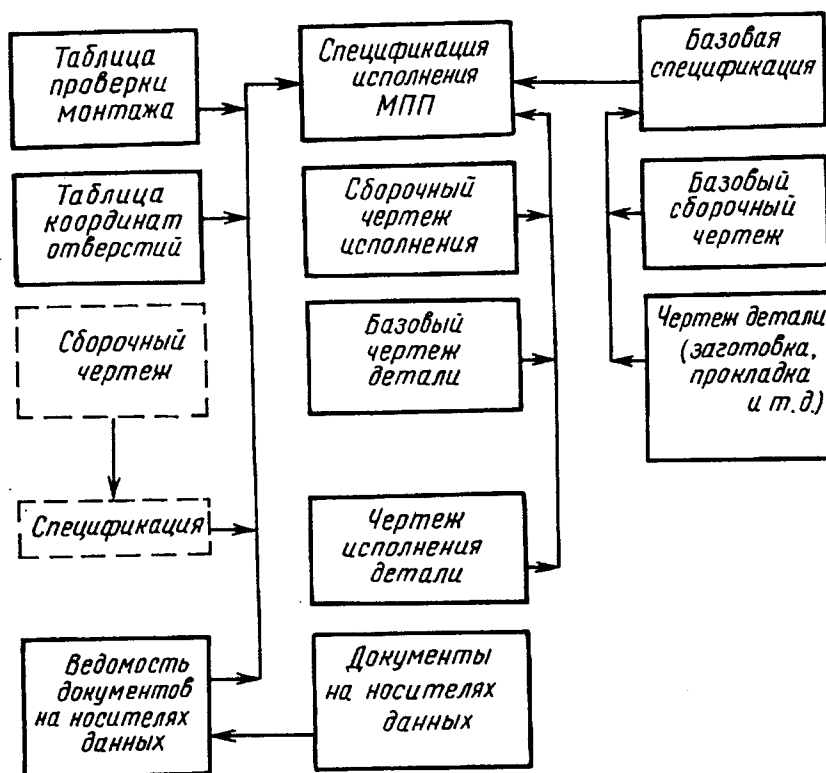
Таблица проверки монтажа

Спецификация исполнения МПП

Базовая спецификация

Таблица координат отверстий

Сборочный чертеж исполнения

Базовый сборочный чертеж

Сборочный чертеж

Базовый чертеж детали

Чертеж детали (заготовка, прокладка и т.д.)

Спецификация

Чертеж исполнения детали

Ведомость документов на носителях данных

Документы на носителях данных